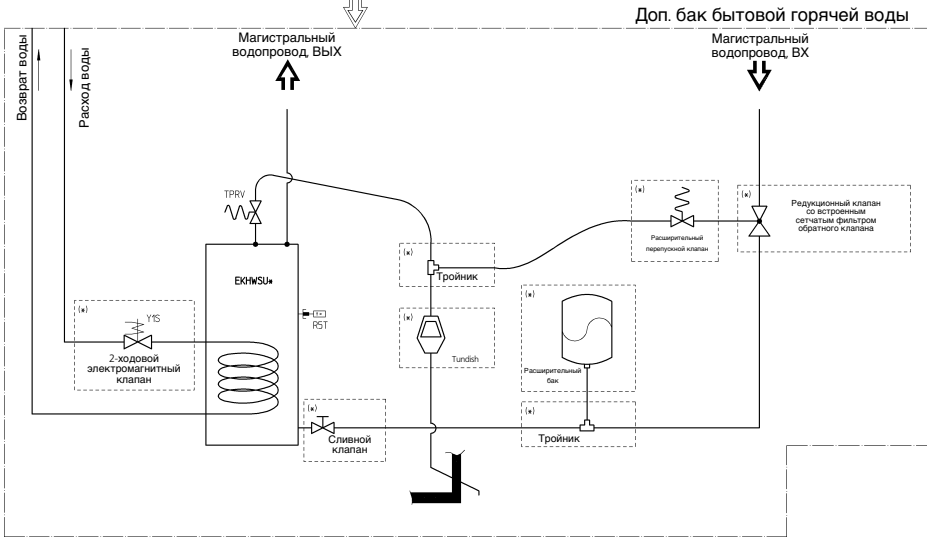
Доп. бак бытовой горячей воды

Возврат воды

Расход воды

Магистральный водопровод, ВЫХ

Магистральный водопровод, ВХ

TPRV

(*)

Расширительный перепускной клапан

(*)

Редукционный клапан со встроенным сетчатым фильтром обратного клапана

EKHWSU*

(*)

Тройник

(*)

Y1S

R5T

(*)

Tundish

(*)

Расширительный бак

(*)

2-ходовой электромагнитный клапан

(*)

Сливной клапан

(*)

Тройник